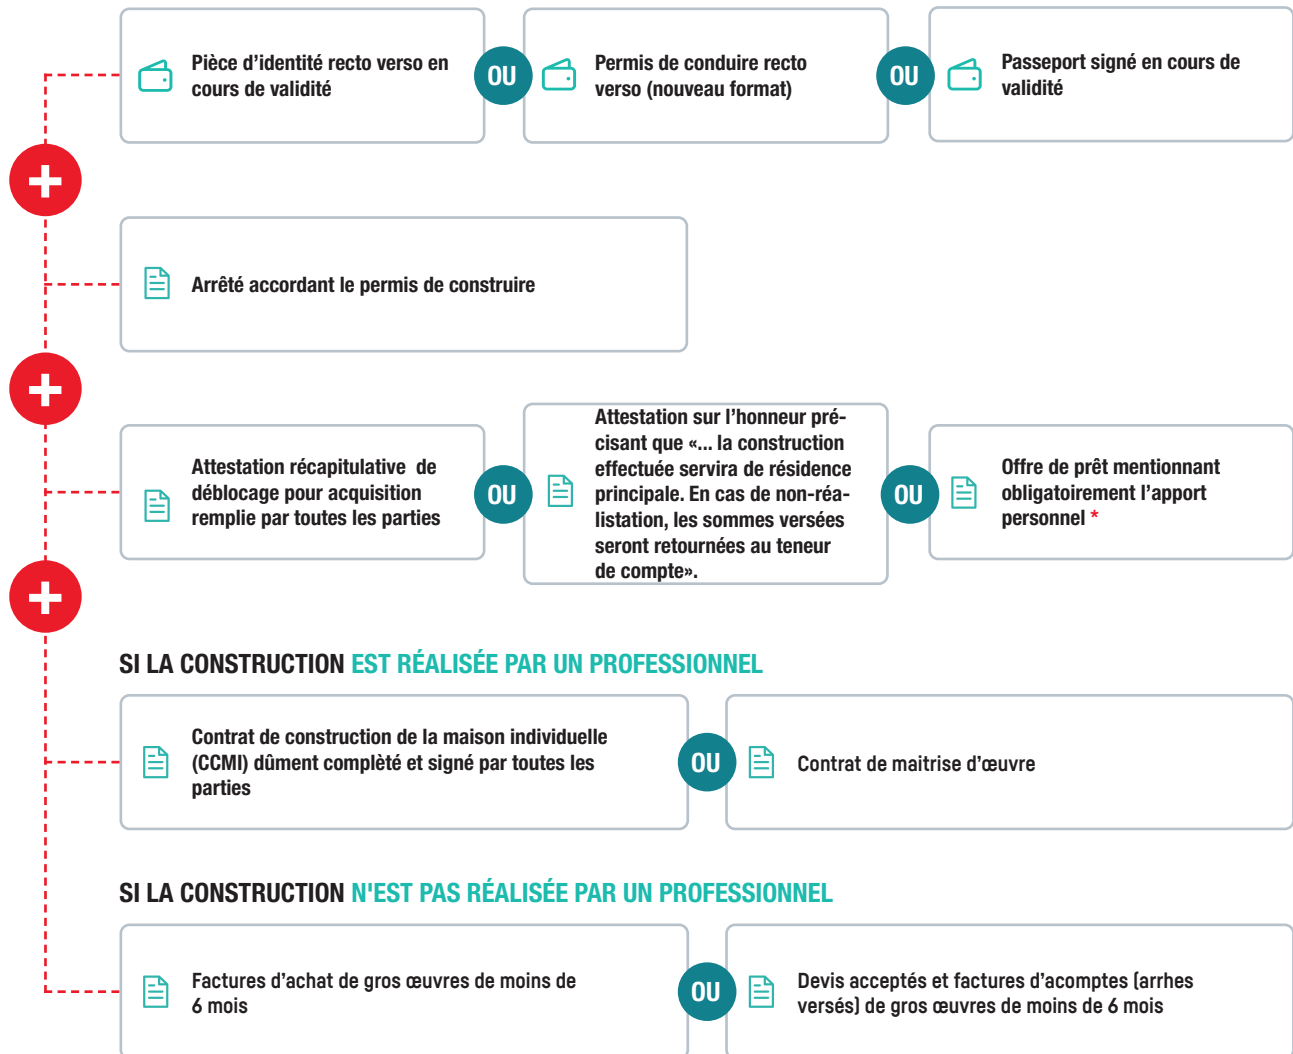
Pièce d'identité recto verso en cours de validité

OU

Permis de conduire recto verso (nouveau format)

OU

Passeport signé en cours de validité

Arrêté accordant le permis de construire

Attestation récapitulative de déblocage pour acquisition remplie par toutes les parties

OU

Attestation sur l'honneur précisant que «... la construction effectuée servira de résidence principale. En cas de non-réalisation, les sommes versées seront retournées au teneur de compte».

OU

Offre de prêt mentionnant obligatoirement l'apport personnel *

SI LA CONSTRUCTION EST RÉALISÉE PAR UN PROFESSIONNEL

Contrat de construction de la maison individuelle (CCMI) dûment complété et signé par toutes les parties

OU

Contrat de maitrise d'œuvre

SI LA CONSTRUCTION N'EST PAS RÉALISÉE PAR UN PROFESSIONNEL

Factures d'achat de gros œuvres de moins de 6 mois

OU

Devis acceptés et factures d'acomptes (arrhes versés) de gros œuvres de moins de 6 mois